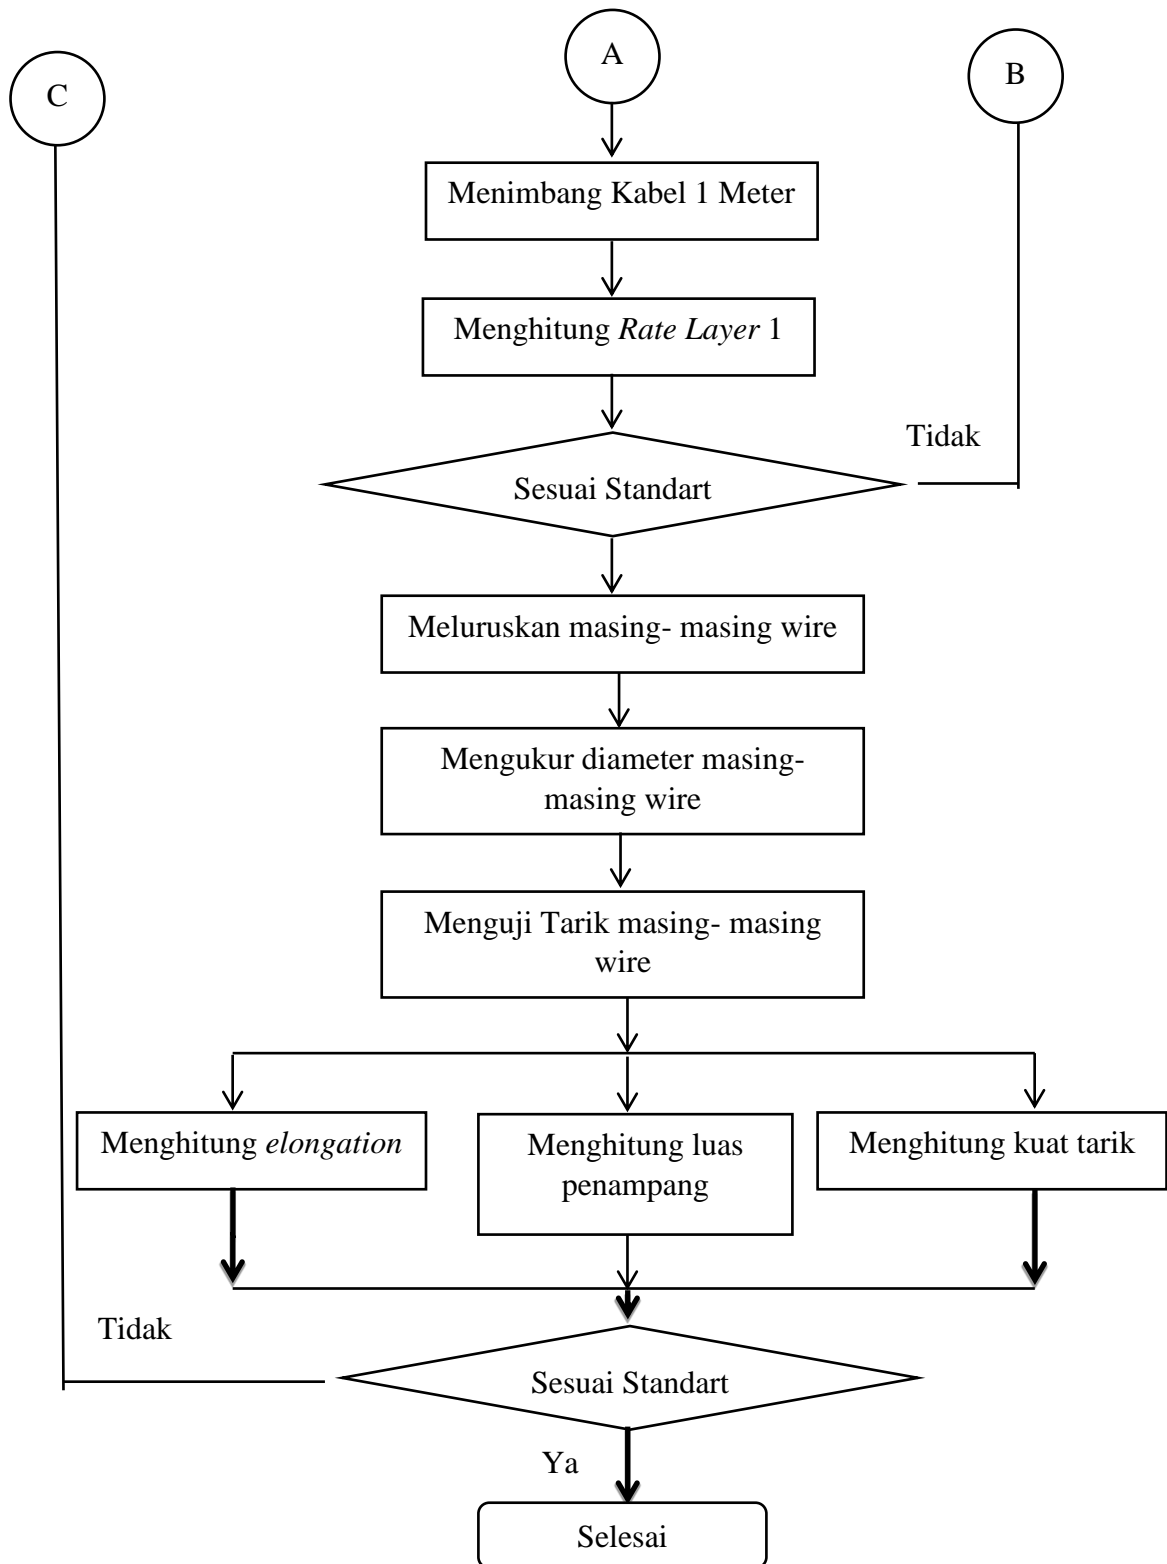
C

A

B

Menimbang Kabel 1 Meter

Menghitung *Rate Layer* 1

Tidak

Sesuai Standart

Meluruskan masing- masing wire

Mengukur diameter masing-masing wire

Menguji Tarik masing- masing wire

Menghitung *elongation*

Menghitung luas penampang

Menghitung kuat tarik

Tidak

Sesuai Standart

Ya

Selesai